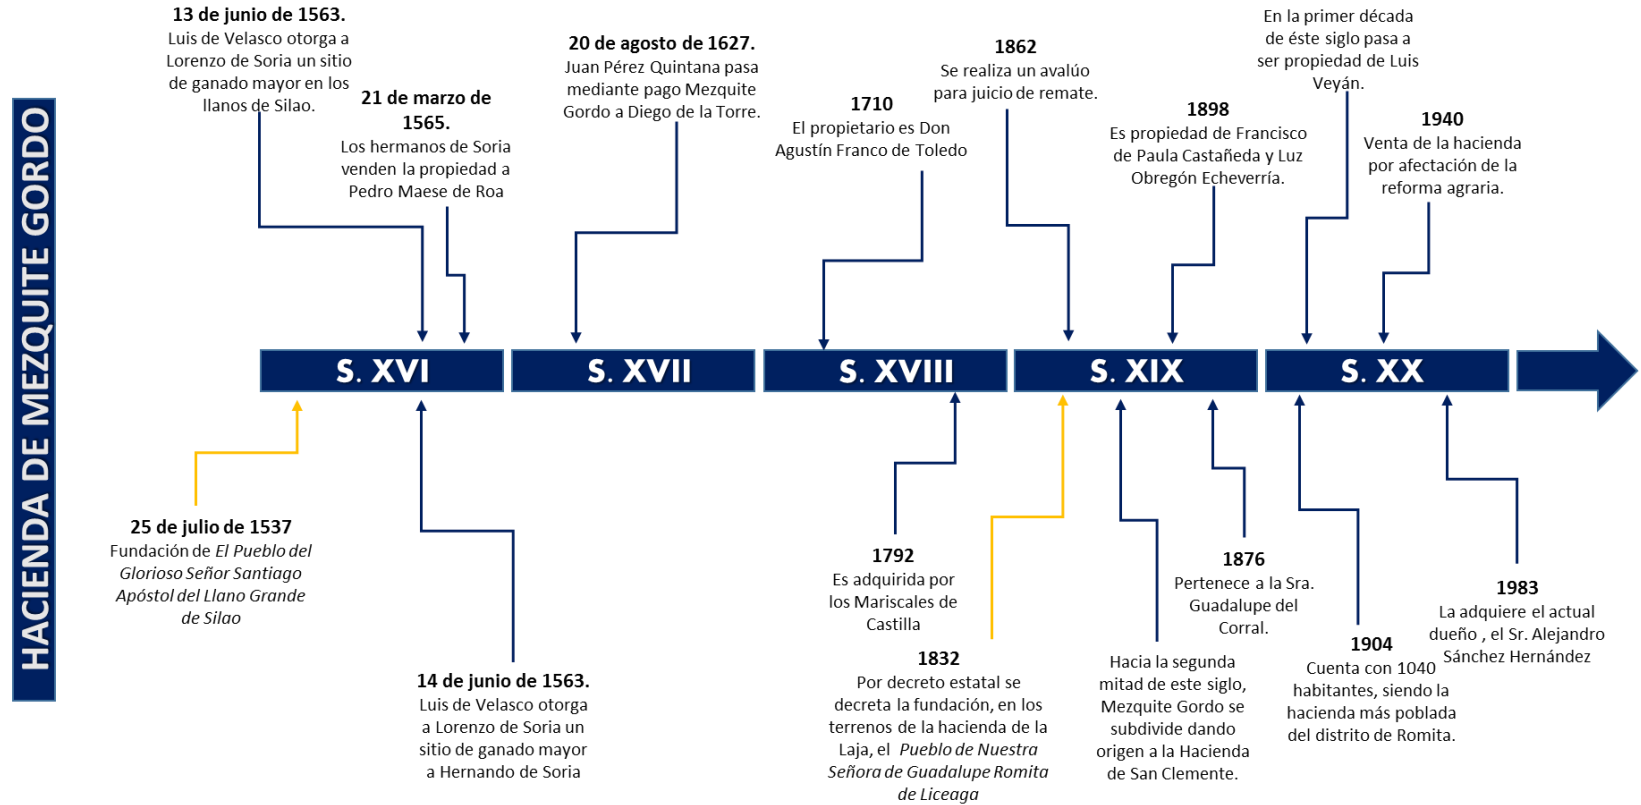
HACIENDA DE MEZQUITE GORDO

13 de junio de 1563.
Luis de Velasco otorga a Lorenzo de Soria un sitio de ganado mayor en los llanos de Silao.

21 de marzo de 1565.
Los hermanos de Soria venden la propiedad a Pedro Maese de Roa

20 de agosto de 1627.
Juan Pérez Quintana pasa mediante pago Mezquite Gordo a Diego de la Torre.

1710
El propietario es Don Agustín Franco de Toledo

1862
Se realiza un avalúo para juicio de remate.

1898
Es propiedad de Francisco de Paula Castañeda y Luz Obregón Echeverría.

En la primer década de éste siglo pasa a ser propiedad de Luis Veyán.

1940
Venta de la hacienda por afectación de la reforma agraria.

S. XVI

S. XVII

S. XVIII

S. XIX

S. XX

25 de julio de 1537
Fundación de *El Pueblo del Glorioso Señor Santiago Apóstol del Llano Grande de Silao*

14 de junio de 1563.
Luis de Velasco otorga a Lorenzo de Soria un sitio de ganado mayor a Hernando de Soria

1792
Es adquirida por los Mariscales de Castilla

1832
Por decreto estatal se decreta la fundación, en los terrenos de la hacienda de la Laja, el *Pueblo de Nuestra Señora de Guadalupe Romita de Liceaga*

Hacia la segunda mitad de este siglo, Mezquite Gordo se subdivide dando origen a la Hacienda de San Clemente.

1876
Pertenece a la Sra. Guadalupe del Corral.

1904
Cuenta con 1040 habitantes, siendo la hacienda más poblada del distrito de Romita.

1983
La adquiere el actual dueño , el Sr. Alejandro Sánchez Hernández